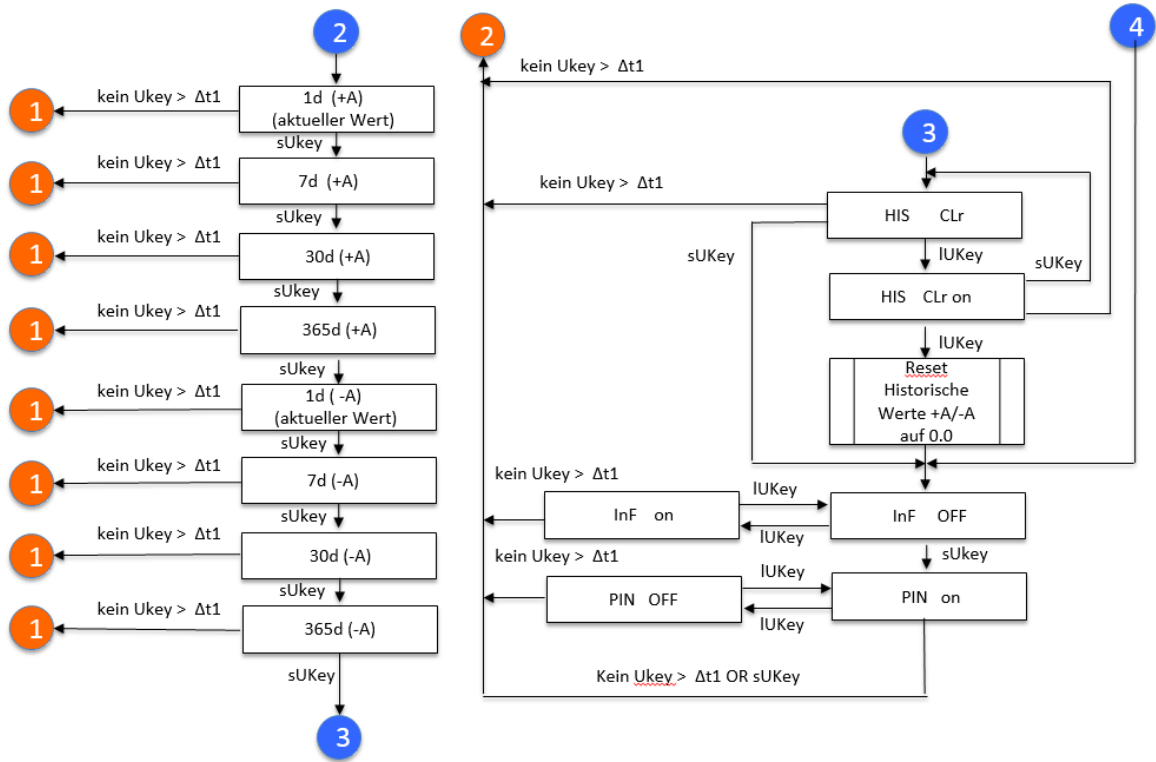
2

kein Ukey > Δt1
1
1d (+A)
(aktueller Wert)
sUKey

kein Ukey > Δt1
1
7d (+A)
sUKey

kein Ukey > Δt1
1
30d (+A)
sUkey

kein Ukey > Δt1
1
365d (+A)
sUkey

kein Ukey > Δt1
1
1d ( -A)
(aktueller Wert)
sUkey

kein Ukey > Δt1
1
7d (-A)
sUkey

kein Ukey > Δt1
1
30d (-A)
sUkey

kein Ukey > Δt1
1
365d (-A)
sUKey

3

2
kein Ukey > Δt1
4

3
kein Ukey > Δt1
HIS CLr
sUKey
lUKey
sUKey
HIS CLr on
lUKey
Reset
Historische
Werte +A/-A
auf 0.0

kein Ukey > Δt1
lUKey
InF on
InF OFF
lUKey
sUkey

kein Ukey > Δt1
lUKey
PIN OFF
PIN on
lUKey

Kein Ukey > Δt1 OR sUKey